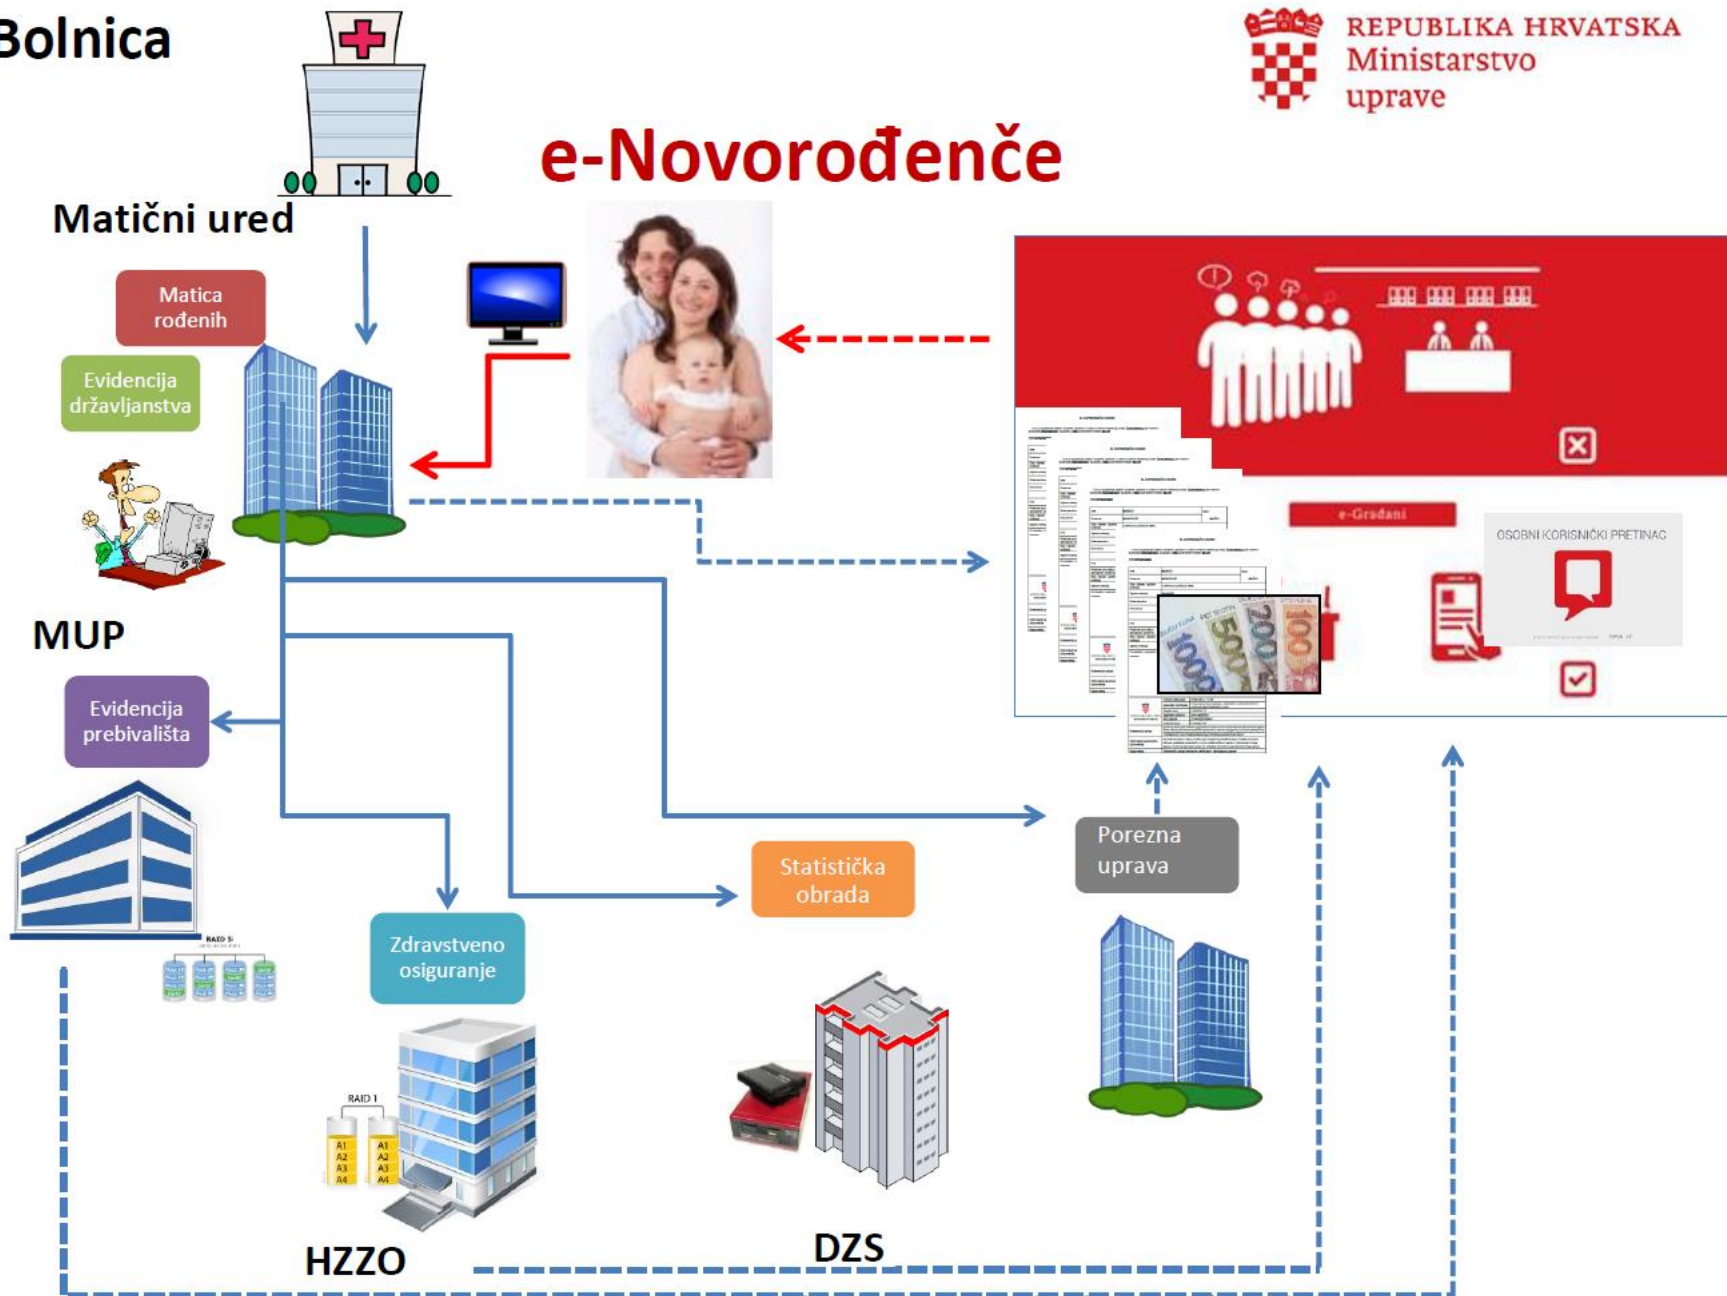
Bolnica

REPUBLIKA HRVATSKA
Ministarstvo
uprave

e-Novorođenče

Matični ured

Matica rođenih

Evidencija državljanstva

MUP

Evidencija prebivališta

e-Građani

OSOBNI KORISNIČKI PRETINAC

Porezna uprava

Statistička obrada

Zdravstveno osiguranje

RAID 5

RAID 1

A1 A2 A3 A4

A1 A2 A3 A4

HZZO

DZS